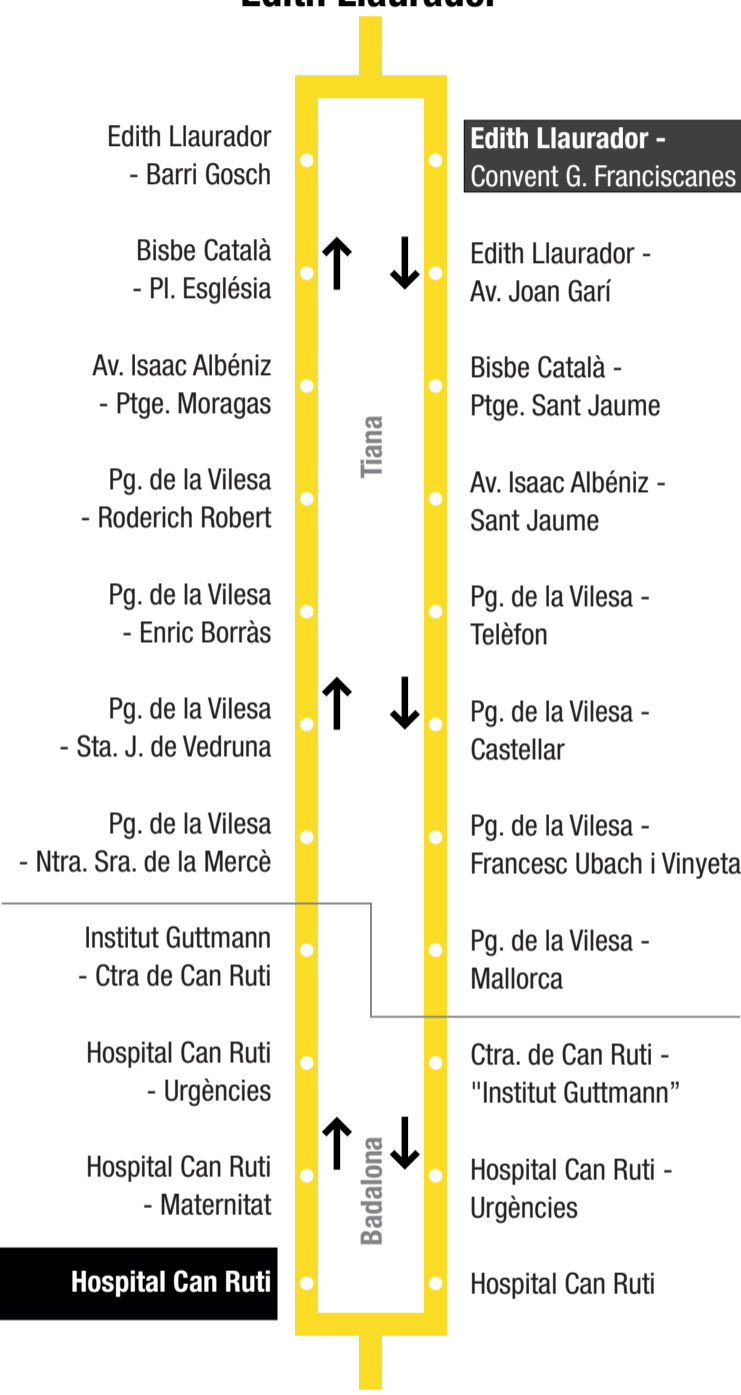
Edith Llaurador

Edith Llaurador - Barri Gosch

Edith Llaurador - Convent G. Franciscanes

Bisbe Català - Pl. Església

Edith Llaurador - Av. Joan Garí

Av. Isaac Albéniz - Ptge. Moragas

Bisbe Català - Ptge. Sant Jaume

Tiana

Pg. de la Vilesa - Roderich Robert

Av. Isaac Albéniz - Sant Jaume

Pg. de la Vilesa - Enric Borràs

Pg. de la Vilesa - Telèfon

Pg. de la Vilesa - Sta. J. de Vedruna

Pg. de la Vilesa - Castellar

Pg. de la Vilesa - Ntra. Sra. de la Mercè

Pg. de la Vilesa - Francesc Ubach i Vinyeta

Institut Guttmann - Ctra de Can Ruti

Pg. de la Vilesa - Mallorca

Hospital Can Ruti - Urgències

Ctra. de Can Ruti - "Institut Guttmann"

Hospital Can Ruti - Maternitat

Badalona

Hospital Can Ruti - Urgències

Hospital Can Ruti

Hospital Can Ruti